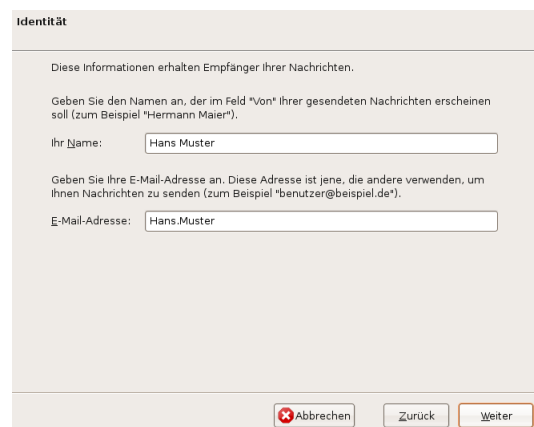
Identität

Diese Informationen erhalten Empfänger Ihrer Nachrichten.

Geben Sie den Namen an, der im Feld "Von" Ihrer gesendeten Nachrichten erscheinen soll (zum Beispiel "Hermann Maier").

Ihr Name: Hans Muster

Geben Sie Ihre E-Mail-Adresse an. Diese Adresse ist jene, die andere verwenden, um Ihnen Nachrichten zu senden (zum Beispiel "benutzer@beispiel.de").

E-Mail-Adresse: Hans.Muster

Abbrechen Zurück Weiter